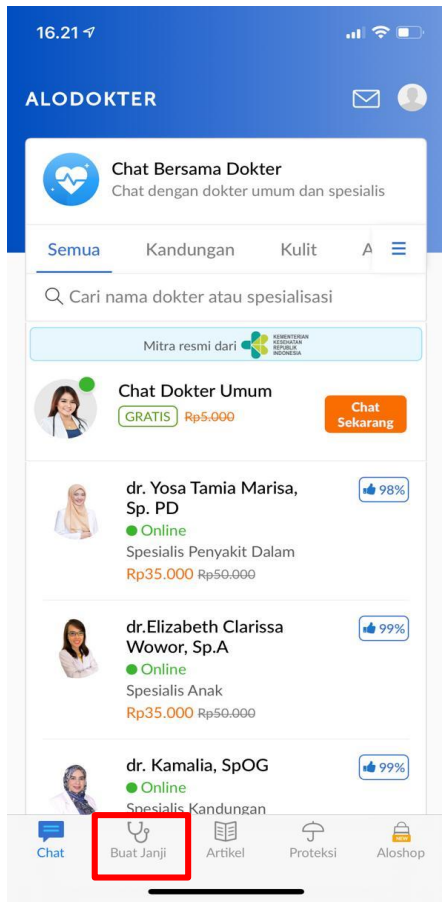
16.21

ALODOKTER

Chat Bersama Dokter
Chat dengan dokter umum dan spesialis

Semua Kandungan Kulit A

Cari nama dokter atau spesialisasi

Mitra resmi dari KEMENTERIAN KESEHATAN REPUBLIK INDONESIA

Chat Dokter Umum
GRATIS Rp5.000
Chat Sekarang

dr. Yosa Tamia Marisa, Sp. PD
98%
Online
Spesialis Penyakit Dalam
Rp35.000 Rp50.000

dr.Elizabeth Clarissa Wowor, Sp.A
99%
Online
Spesialis Anak
Rp35.000 Rp50.000

dr. Kamalia, SpOG
99%
Online
Spesialis Kandungan

Chat Buat Janji Artikel Proteksi NEW Aloshop